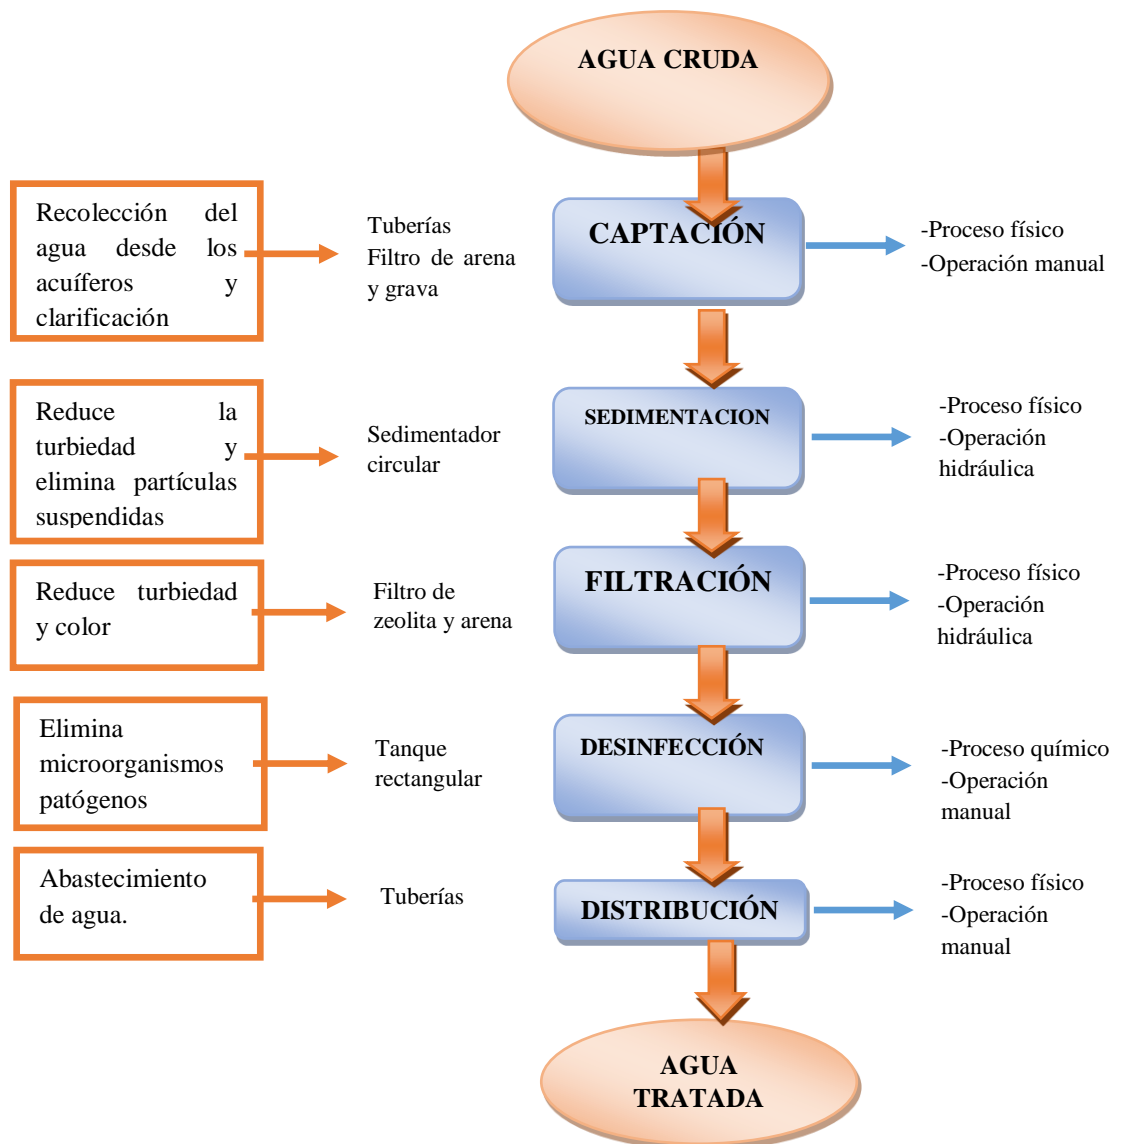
AGUA CRUDA

Recolección del agua desde los acuíferos y clarificación

Tuberías
Filtro de arena y grava

CAPTACIÓN

-Proceso físico
-Operación manual

Reduce la turbiedad y elimina partículas suspendidas

Sedimentador circular

SEDIMENTACION

-Proceso físico
-Operación hidráulica

Reduce turbiedad y color

Filtro de zeolita y arena

FILTRACIÓN

-Proceso físico
-Operación hidráulica

Elimina microorganismos patógenos

Tanque rectangular

DESINFECCIÓN

-Proceso químico
-Operación manual

Abastecimiento de agua.

Tuberías

DISTRIBUCIÓN

-Proceso físico
-Operación manual

AGUA TRATADA